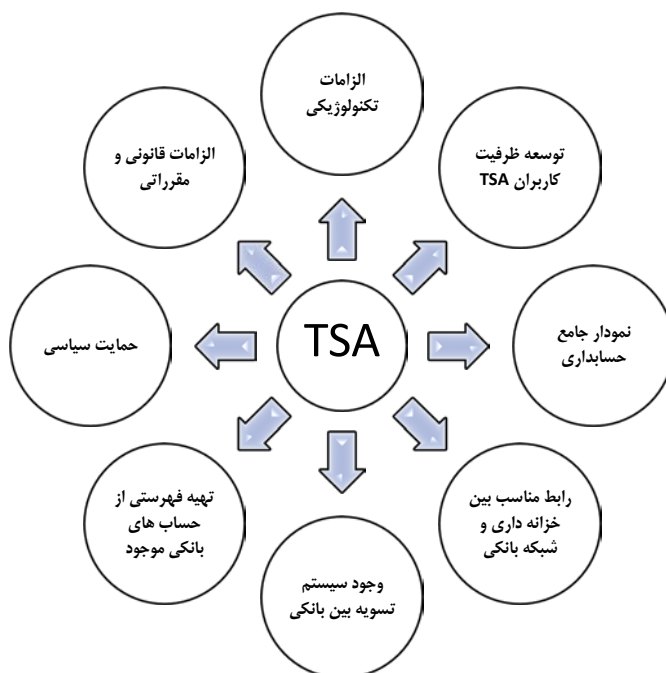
الزامات تکنولوژیکی

الزامات قانونی و مقرراتی

توسعه ظرفیت کاربران TSA

حمایت سیاسی

TSA

نمودار جامع حسابداری

تهیه فهرستی از حساب های بانکی موجود

رابط مناسب بین خزانه داری و شبکه بانکی

وجود سیستم تسویه بین بانکی